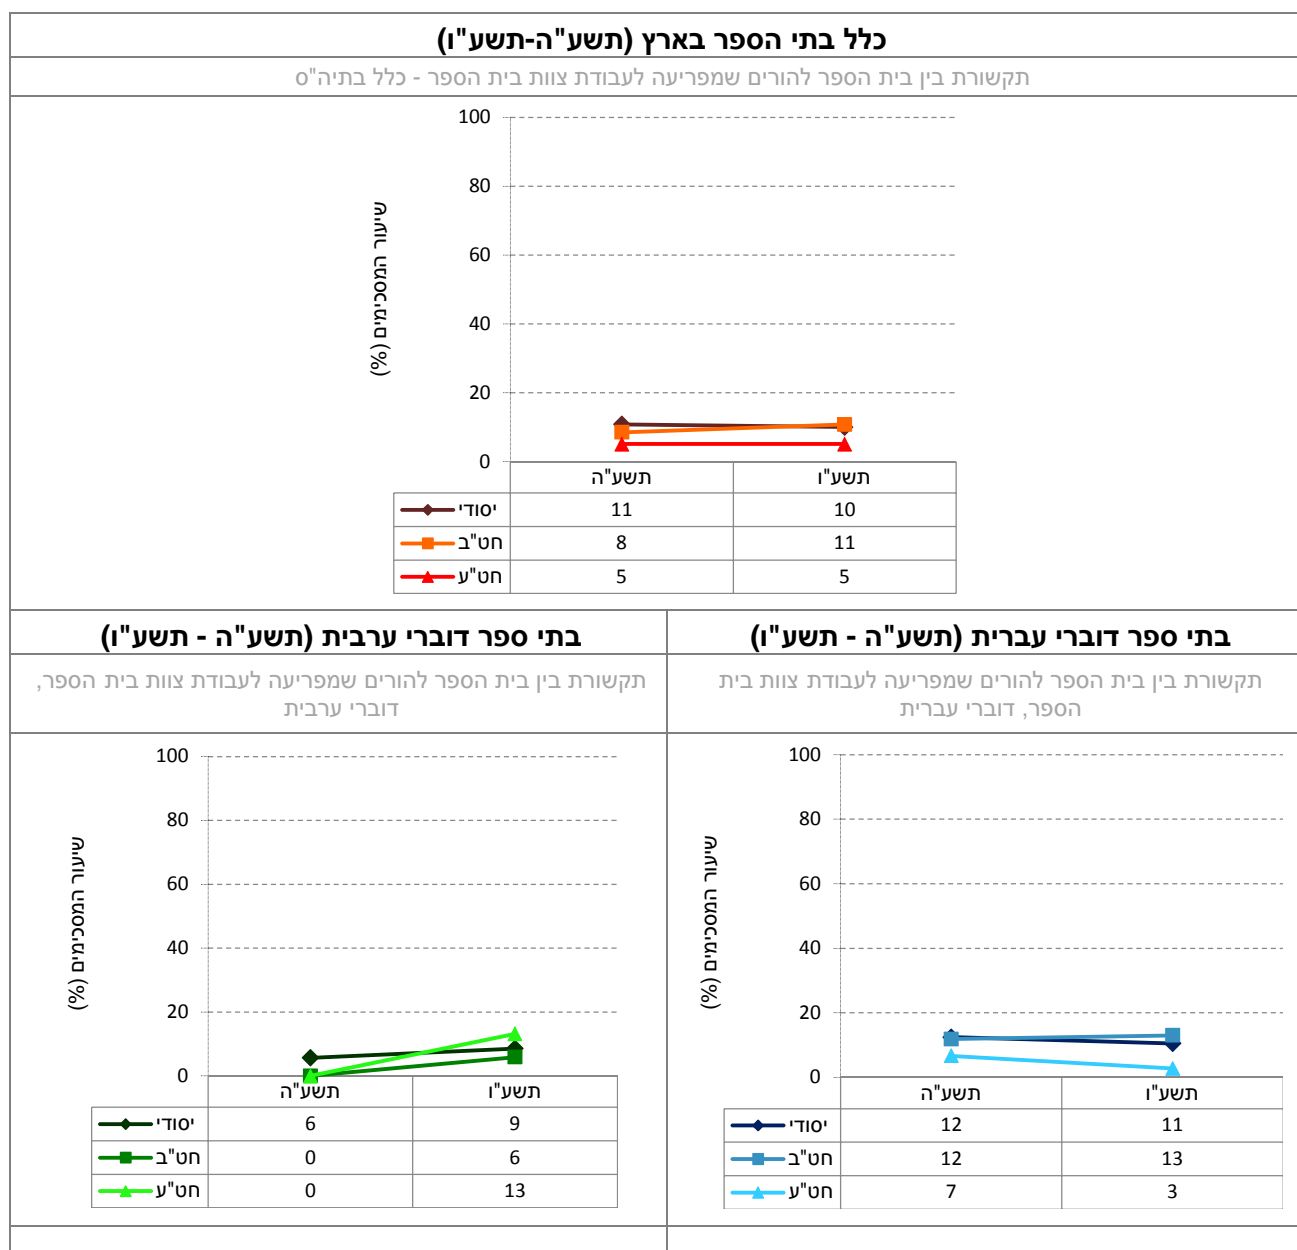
כלל בתי הספר בארץ (תשע"ה-תשע"ו)

תקשורת בין בית הספר להורים שמפריעה לעבודת צוות בית הספר - כלל בתיה"ס

שיעור המסכימים (%)

100
80
60
40
20
0

| | תשע"ה | תשע"ו |
|---|---|---|
| יסודי | 11 | 10 |
| חט"ב | 8 | 11 |
| חט"ע | 5 | 5 |

בתי ספר דוברי עברית (תשע"ה - תשע"ו)

תקשורת בין בית הספר להורים שמפריעה לעבודת צוות בית הספר, דוברי עברית

שיעור המסכימים (%)

100
80
60
40
20
0

| | תשע"ה | תשע"ו |
|---|---|---|
| יסודי | 12 | 11 |
| חט"ב | 12 | 13 |
| חט"ע | 7 | 3 |

בתי ספר דוברי ערבית (תשע"ה - תשע"ו)

תקשורת בין בית הספר להורים שמפריעה לעבודת צוות בית הספר, דוברי ערבית

שיעור המסכימים (%)

100
80
60
40
20
0

| | תשע"ה | תשע"ו |
|---|---|---|
| יסודי | 6 | 9 |
| חט"ב | 0 | 6 |
| חט"ע | 0 | 13 |